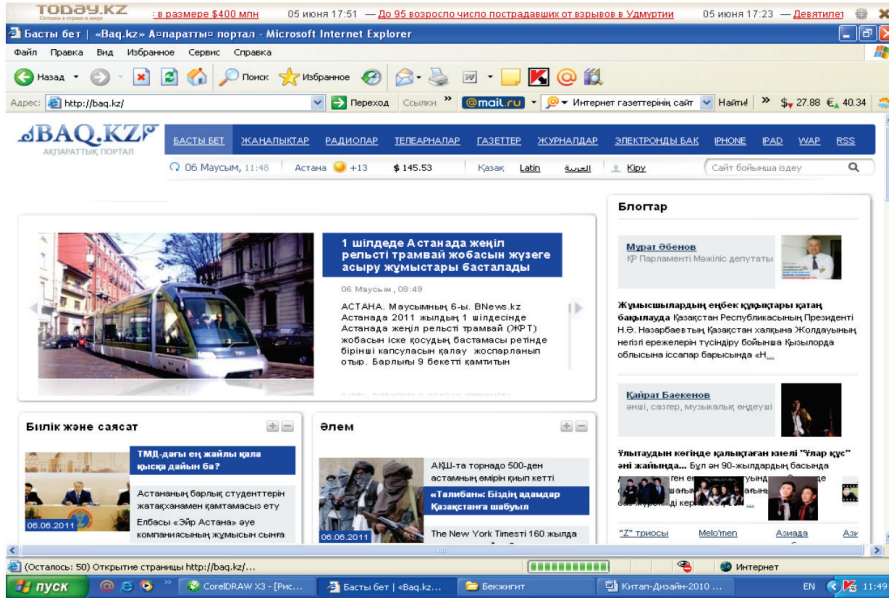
TODAY.KZ : в размере $400 млн 05 июня 17:51 — До 95 возросло число пострадавших от взрывов в Удмуртии 05 июня 17:23 — Девятилет

Басты бет | «Baq.kz» Ақпараттық портал - Microsoft Internet Explorer

Файл Правка Вид Избранное Сервис Справка

Назад Поиск Избранное

Адрес: http://baq.kz/ Переход Ссылки @mail.ru Интернет газеттерінің сайт Найти! $ 27.88 € 40.34

BAQ.KZ АҚПАРАТТЫҚ ПОРТАЛ

БАСТЫ БЕТ ЖАҢАЛЫҚТАР РАДИОЛАР ТЕЛЕАРНАЛАР ГАЗЕТТЕР ЖУРНАЛДАР ЭЛЕКТРОНДЫ БАҚ IPHONE IPAD WAP RSS

06 Маусым, 11:48 Астана +13 $ 145.53 Қазақ Latin العربية Кіру Сайт бойынша іздеу

1 шілдеде Астанада жеңіл рельсті трамвай жобасын жүзеге асыру жұмыстары басталады

06 Маусым, 08:49

АСТАНА. Маусымның 6-ы. BNews.kz Астанада 2011 жылдың 1 шілдесінде Астанада жеңіл рельсті трамвай (ЖРТ) жобасын іске қосудың бастамасы ретінде бірінші капсуласын қалау жоспарланып отыр. Барлығы 9 бекетті қамтитын

Блогтар

Мұрат Әбенов
ҚР Парламенті Мәжіліс депутаты

Жұмысшылардың еңбек құқықтары қатаң бақылауда Қазақстан Республикасының Президенті Н.Ә. Назарбаевтың Қазақстан халқына Жолдауының негізгі ережелерін түсіндіру бойынша Қызылорда облысына іссапар барысында «Н...

Қайрат Баекенов
әнші, сазгер, музыкалық әндеуші

Ұлттаудың көгінде қалықтаған киелі "Ұлар құс" әні жайында... Бұл ән 90-жылдардың басында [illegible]

"Z" триосы Melo'men Азиада

Билік және саясат

ТМД-дағы ең жайлы қала қысқа дайын ба?

Астананың барлық студенттерін жатақханамен қамтамасыз ету

06.06.2011

Елбасы «Эйр Астана» әуе компаниясының жұмысын сынға

Әлем

АҚШ-та торнадо 500-ден астамның өмірін қиып кетті

«Талибан»: Біздің адамдар Қазақстанға шабуыл

06.06.2011

The New York Timesті 160 жылда

(Осталось: 50) Открытие страницы http://baq.kz/... Интернет

пуск CorelDRAW X3 - [Рис... Басты бет | «Baq.kz... Бекжигит Китап-Дизайн-2010 ... EN 11:49